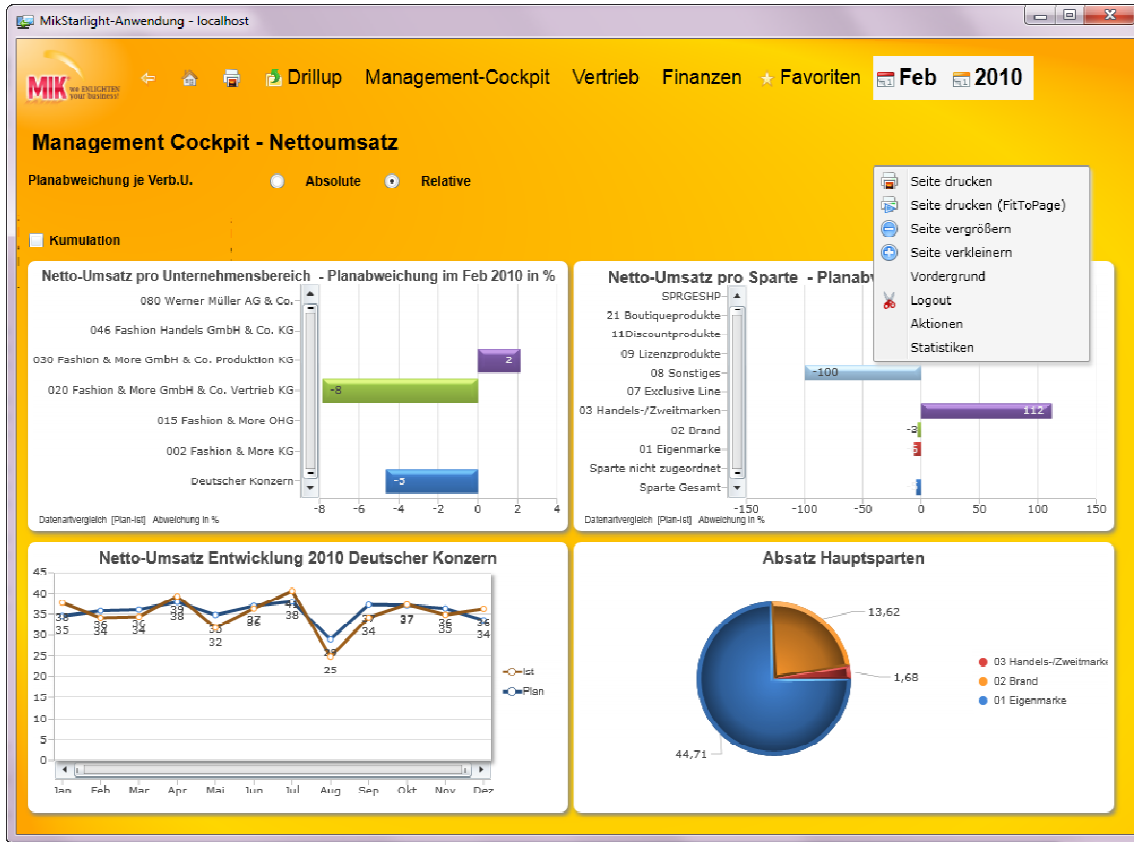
MikStarlight-Anwendung - localhost

MIK we ENLIGHTEN your business

Drillup Management-Cockpit Vertrieb Finanzen Favoriten Feb 2010

Management Cockpit - Nettoumsatz

Planabweichung je Verb.U. Absolute Relative

Kumulation

Seite drucken
Seite drucken (FitToPage)
Seite vergrößern
Seite verkleinern
Vordergrund
Logout
Aktionen
Statistiken

Netto-Umsatz pro Unternehmensbereich - Planabweichung im Feb 2010 in %

080 Werner Müller AG & Co.
046 Fashion Handels GmbH & Co. KG
030 Fashion & More GmbH & Co. Produktion KG
020 Fashion & More GmbH & Co. Vertrieb KG
015 Fashion & More OHG
002 Fashion & More KG
Deutscher Konzern

2
-8
-5

-8 -6 -4 -2 0 2 4

Datenartvergleich [Plan-Ist] Abweichung in %

Netto-Umsatz pro Sparte - Planab

SPRGESHP
21 Boutiqueprodukte
11Discountprodukte
09 Lizenzprodukte
08 Sonstiges
07 Exclusive Line
03 Handels-/Zweitmarken
02 Brand
01 Eigenmarke
Sparte nicht zugeordnet
Sparte Gesamt

-100
112
-3
-5

-150 -100 -50 0 50 100 150

Datenartvergleich [Plan-Ist] Abweichung in %

Netto-Umsatz Entwicklung 2010 Deutscher Konzern

45 40 35 30 25 20 15 10 5 0

38 35 36 34 36 34 39 38 35 32 37 36 41 38 29 25 37 34 37 37 36 35 36 34

Ist
Plan

Jan Feb Mar Apr Mai Jun Jul Aug Sep Okt Nov Dez

Absatz Hauptsparten

13,62
1,68
44,71

03 Handels-/Zweitmarke
02 Brand
01 Eigenmarke